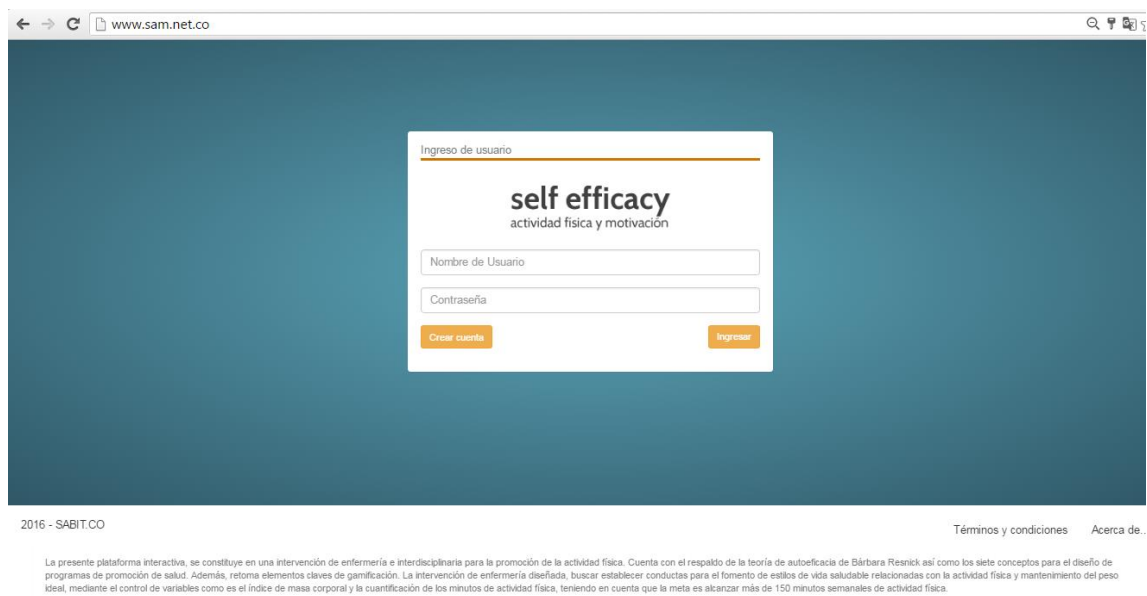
www.sam.net.co

Ingreso de usuario

self efficacy
actividad fisica y motivación

Nombre de Usuario

Contraseña

Crear cuenta

Ingresar

2016 - SABIT.CO

Términos y condiciones

Acerca de..

La presente plataforma interactiva, se constituye en una intervención de enfermería e interdisciplinaria para la promoción de la actividad física. Cuenta con el respaldo de la teoría de autoeficacia de Bárbara Resnick así como los siete conceptos para el diseño de programas de promoción de salud. Además, retoma elementos claves de gamificación. La intervención de enfermería diseñada, buscar establecer conductas para el fomento de estilos de vida saludable relacionadas con la actividad física y mantenimiento del peso ideal, mediante el control de variables como es el índice de masa corporal y la cuantificación de los minutos de actividad física, teniendo en cuenta que la meta es alcanzar más de 150 minutos semanales de actividad física.